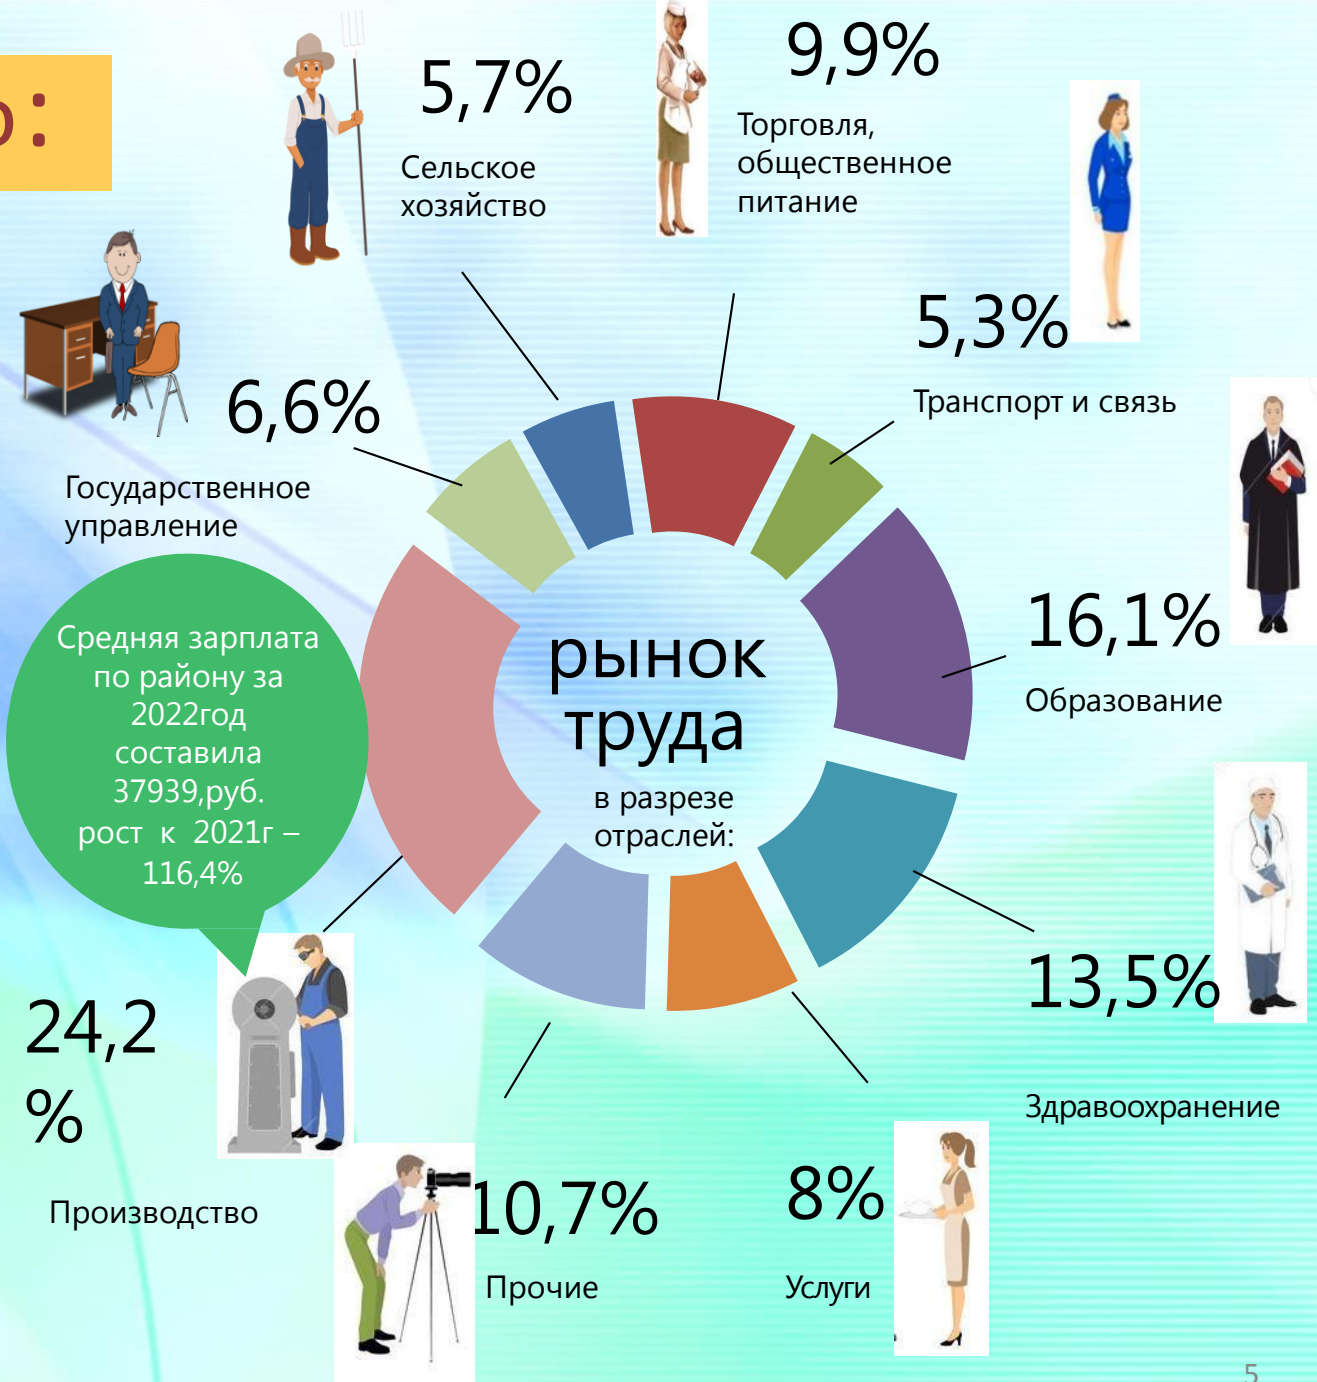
):

5,7%

Сельское хозяйство

9,9%

Торговля, общественное питание

5,3%

Транспорт и связь

6,6%

Государственное управление

16,1%

Образование

рынок труда

в разрезе отраслей:

Средняя зарплата по району за 2022год составила 37939,руб. рост к 2021г – 116,4%

13,5%

Здравоохранение

24,2 %

Производство

10,7%

Прочие

8%

Услуги

5